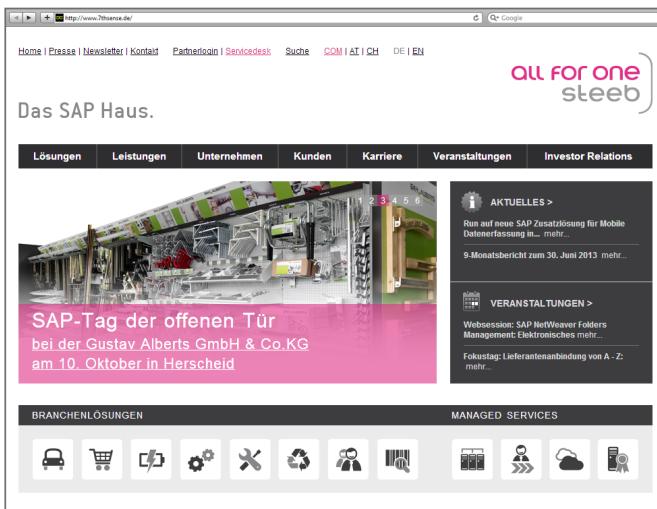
http://www.7thsense.de/

Google

Home | Presse | Newsletter | Kontakt Partnerlogin | Servicedesk Suche COM | AT | CH DE | EN

all for one steeb

Das SAP Haus.

Lösungen | Leistungen | Unternehmen | Kunden | Karriere | Veranstaltungen | Investor Relations

1 2 3 4 5 6

SAP-Tag der offenen Tür
bei der Gustav Alberts GmbH & Co.KG
am 10. Oktober in Herscheid

AKTUELLES >

Run auf neue SAP Zusatzlösung für Mobile Datenerfassung in... mehr...

9-Monatsbericht zum 30. Juni 2013 mehr...

VERANSTALTUNGEN >

Websession: SAP NetWeaver Folders Management: Elektronisches mehr...

Fokustag: Lieferantenanbindung von A - Z: mehr...

BRANCHENLÖSUNGEN

MANAGED SERVICES